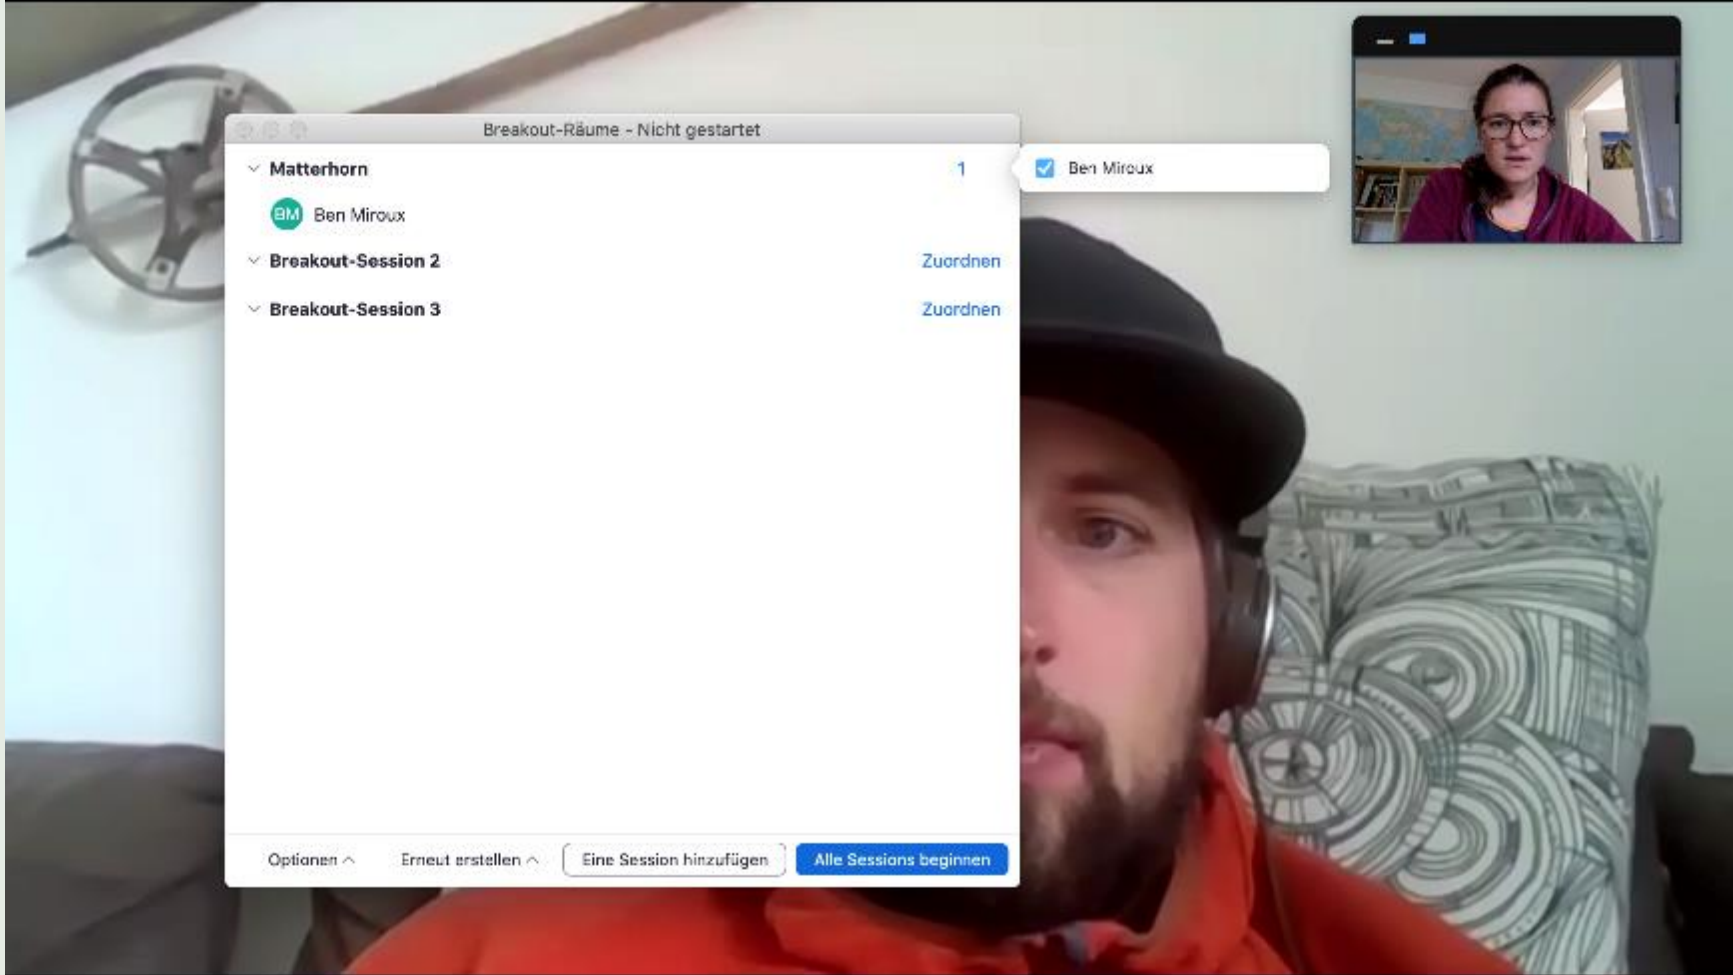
Breakout-Räume - Nicht gestartet

Matterhorn 1

BM Ben Miroux

Breakout-Session 2 Zuordnen

Breakout-Session 3 Zuordnen

Optionen

Erneut erstellen

Eine Session hinzufügen

Alle Sessions beginnen

Ben Miroux